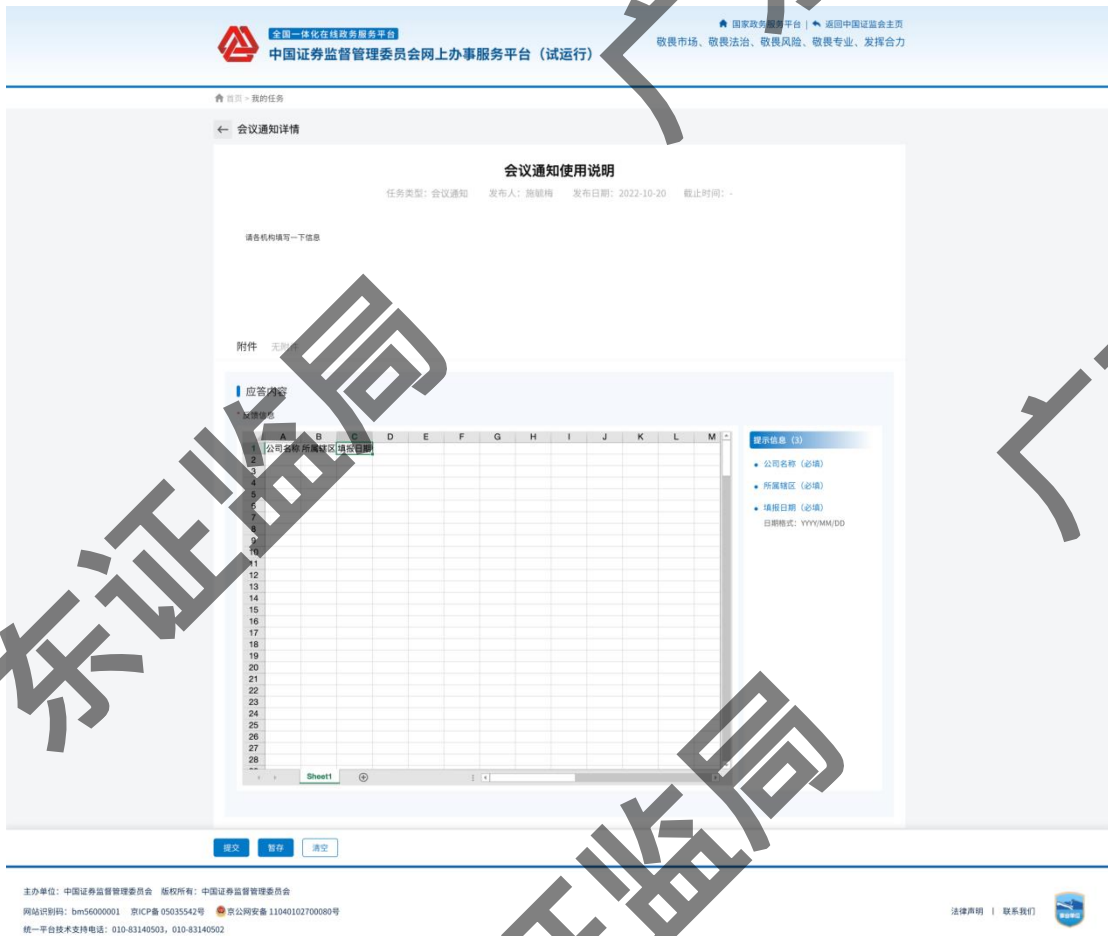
全国一体化在线政务服务平台
中国证券监督管理委员会网上办事服务平台（试运行）

国家政务服务平台 | 返回中国证监会主页
敬畏市场、敬畏法治、敬畏风险、敬畏专业、发挥合力

首页 > 我的任务

← 会议通知详情

会议通知使用说明

任务类型：会议通知　发布人：施颖梅　发布日期：2022-10-20　截止时间：-

请各机构填写一下信息

附件　无附件

应答内容

* 报送信息

| | A | B | C | D | E | F | G | H | I | J | K | L | M |
|---|---|---|---|---|---|---|---|---|---|---|---|---|---|
| 1 | 公司名称 | 所属辖区 | 填报日期 | | | | | | | | | | |
| 2 | | | | | | | | | | | | | |
| 3 | | | | | | | | | | | | | |
| 4 | | | | | | | | | | | | | |
| 5 | | | | | | | | | | | | | |
| 6 | | | | | | | | | | | | | |
| 7 | | | | | | | | | | | | | |
| 8 | | | | | | | | | | | | | |
| 9 | | | | | | | | | | | | | |
| 10 | | | | | | | | | | | | | |
| 11 | | | | | | | | | | | | | |
| 12 | | | | | | | | | | | | | |
| 13 | | | | | | | | | | | | | |
| 14 | | | | | | | | | | | | | |
| 15 | | | | | | | | | | | | | |
| 16 | | | | | | | | | | | | | |
| 17 | | | | | | | | | | | | | |
| 18 | | | | | | | | | | | | | |
| 19 | | | | | | | | | | | | | |
| 20 | | | | | | | | | | | | | |
| 21 | | | | | | | | | | | | | |
| 22 | | | | | | | | | | | | | |
| 23 | | | | | | | | | | | | | |
| 24 | | | | | | | | | | | | | |
| 25 | | | | | | | | | | | | | |
| 26 | | | | | | | | | | | | | |
| 27 | | | | | | | | | | | | | |
| 28 | | | | | | | | | | | | | |

Sheet1

提示信息（3）
• 公司名称（必填）
• 所属辖区（必填）
• 填报日期（必填）
日期格式：YYYY/MM/DD

提交　暂存　清空

主办单位：中国证券监督管理委员会　版权所有：中国证券监督管理委员会
网站识别码：bm56000001　京ICP备 05035542号　京公网安备 11040102700080号
统一平台技术支持电话：010-83140503，010-83140502

法律声明 | 联系我们

广东证监局
广东证监局